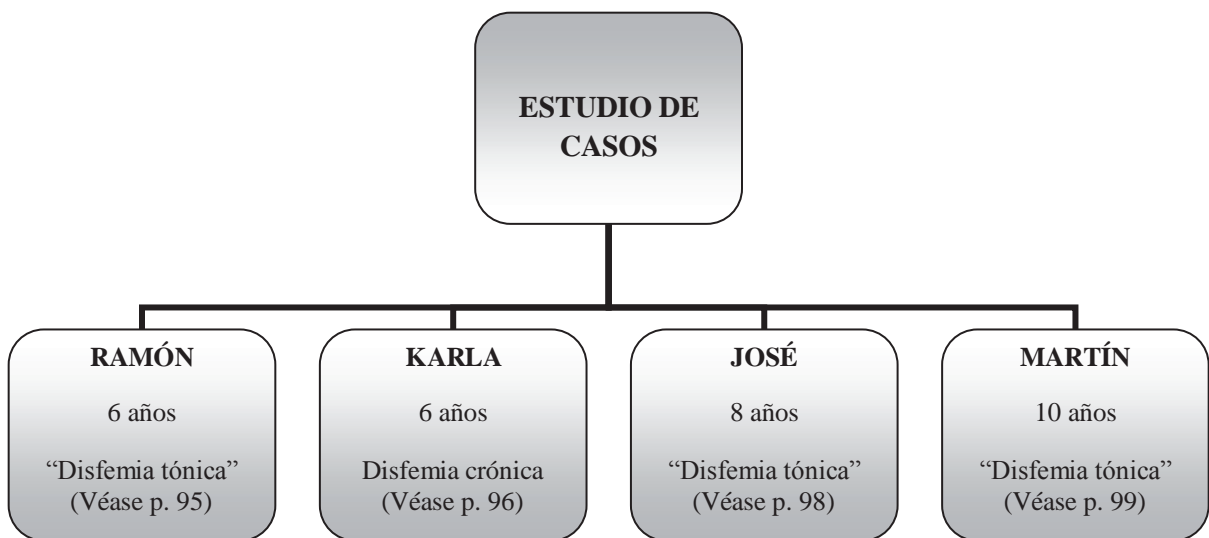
ESTUDIO DE CASOS

RAMÓN

6 años

“Disfemia tónica”
(Véase p. 95)

KARLA

6 años

Disfemia crónica
(Véase p. 96)

JOSÉ

8 años

“Disfemia tónica”
(Véase p. 98)

MARTÍN

10 años

“Disfemia tónica”
(Véase p. 99)